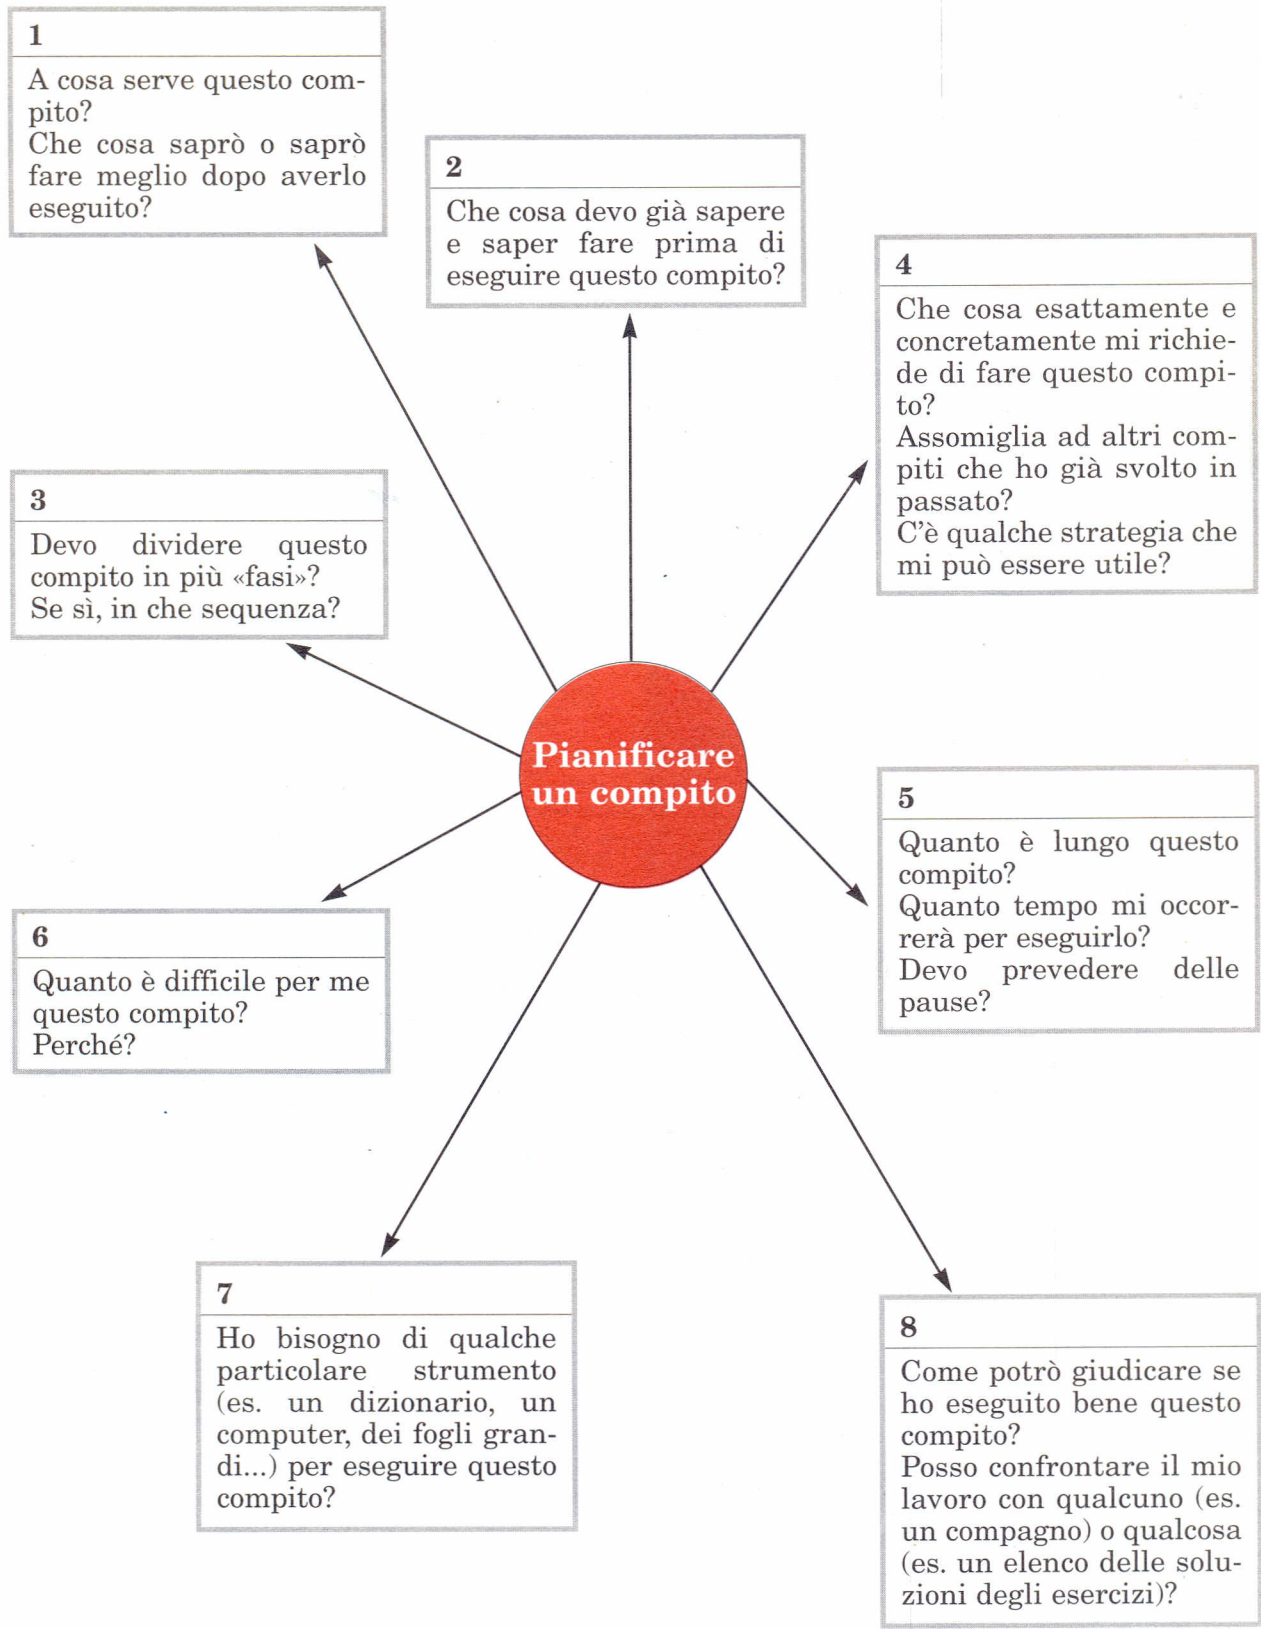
Pianificare un compito

1
A cosa serve questo compito?
Che cosa saprò o saprò fare meglio dopo averlo eseguito?

2
Che cosa devo già sapere e saper fare prima di eseguire questo compito?

3
Devo dividere questo compito in più «fasi»?
Se sì, in che sequenza?

4
Che cosa esattamente e concretamente mi richiede di fare questo compito?
Assomiglia ad altri compiti che ho già svolto in passato?
C'è qualche strategia che mi può essere utile?

5
Quanto è lungo questo compito?
Quanto tempo mi occorrerà per eseguirlo?
Devo prevedere delle pause?

6
Quanto è difficile per me questo compito?
Perché?

7
Ho bisogno di qualche particolare strumento (es. un dizionario, un computer, dei fogli grandi...) per eseguire questo compito?

8
Come potrò giudicare se ho eseguito bene questo compito?
Posso confrontare il mio lavoro con qualcuno (es. un compagno) o qualcosa (es. un elenco delle soluzioni degli esercizi)?